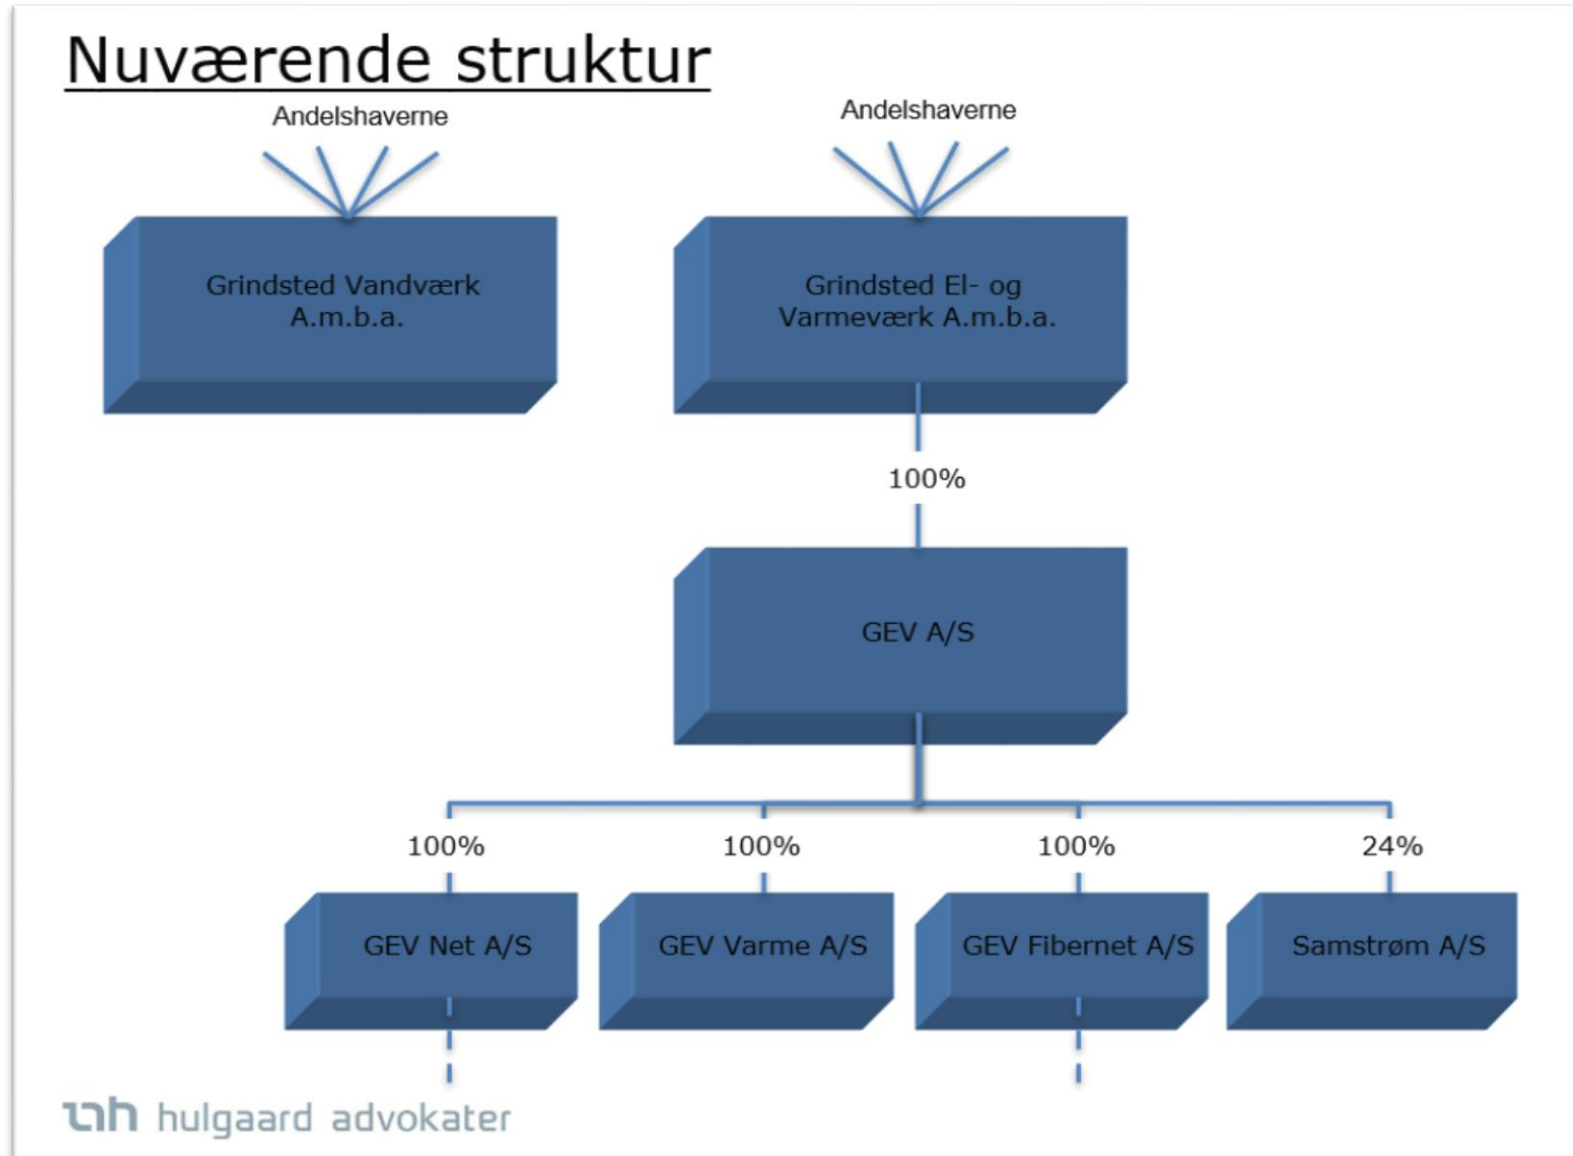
Nuværende struktur

Andelshaverne

Andelshaverne

Grindsted Vandværk A.m.b.a.

Grindsted El- og Varmeværk A.m.b.a.

100%

GEV A/S

100%

100%

100%

24%

GEV Net A/S

GEV Varme A/S

GEV Fibernet A/S

Samstrøm A/S

hulgaard advokater